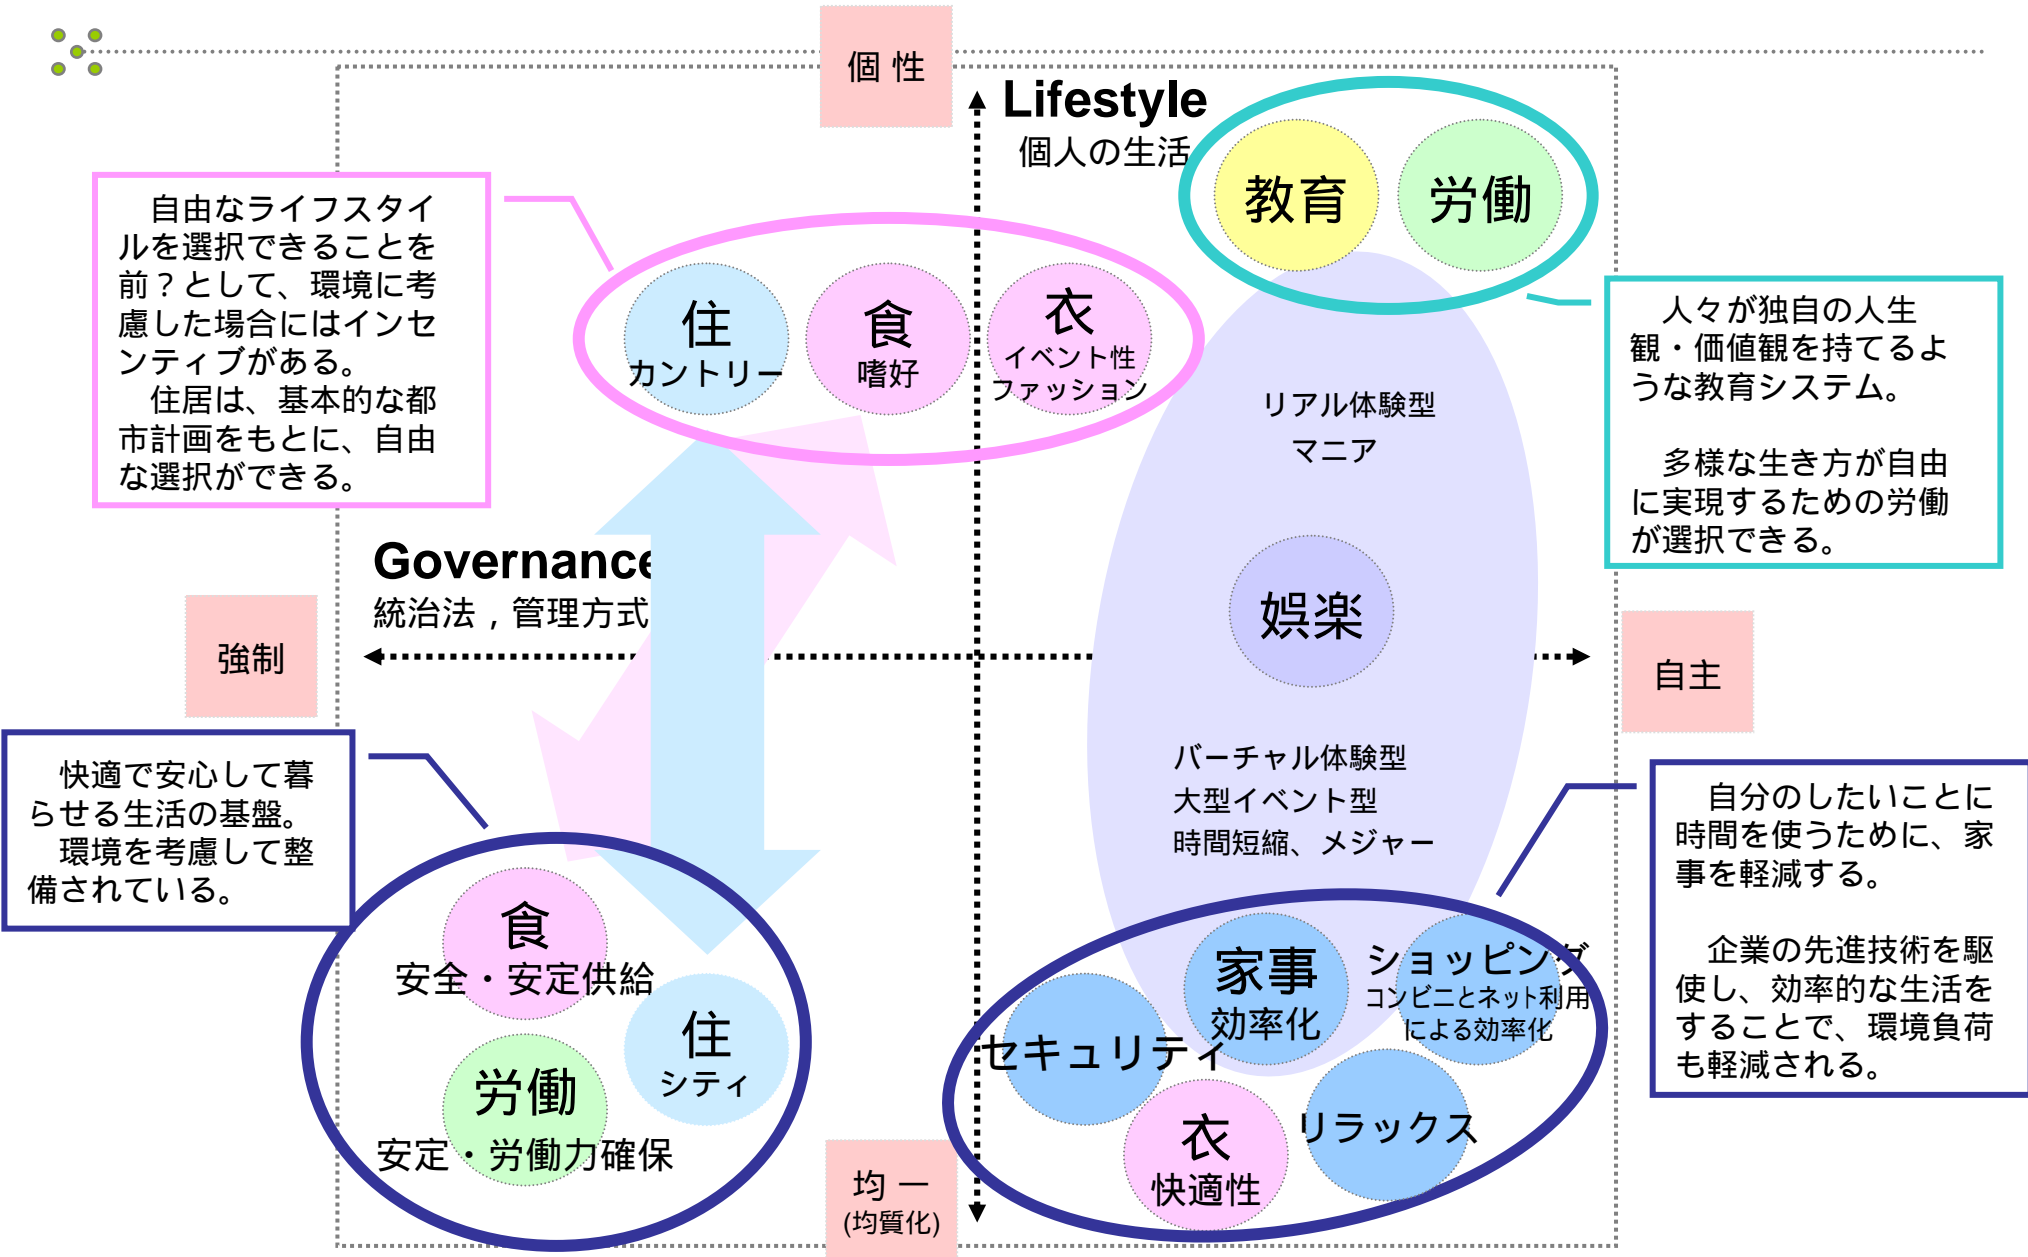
個 性

Lifestyle
個人の生活

教育

労働

自由なライフスタイルを選択できることを前？として、環境に考慮した場合にはインセンティブがある。
住居は、基本的な都市計画をもとに、自由な選択ができる。

住
カントリー

食
嗜好

衣
イベント性
ファッション

人々が独自の人生観・価値観を持てるような教育システム。

多様な生き方が自由に実現するための労働が選択できる。

リアル体験型
マニア

Governance
統治法，管理方式

強制

娯楽

自主

快適で安心して暮らせる生活の基盤。
環境を考慮して整備されている。

バーチャル体験型
大型イベント型
時間短縮、メジャー

自分のしたいことに時間を使うために、家事を軽減する。

企業の先進技術を駆使し、効率的な生活をすることで、環境負荷も軽減される。

食
安全・安定供給

住
シティ

労働
安定・労働力確保

家事
効率化

ショッピング
コンビニとネット利用による効率化

セキュリティ

衣
快適性

リラックス

均 一
(均質化)